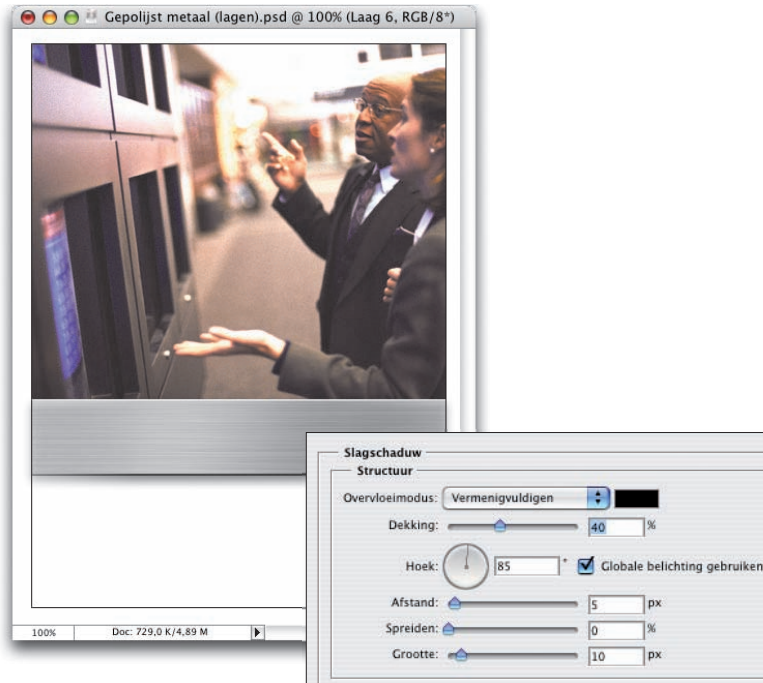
Gepolijst metaal (lagen).psd @ 100% (Laag 6, RGB/8*)

100%
Doc: 729,0 K/4,89 M

Slagschaduw
Structuur
Overvloeimodus: Vermenigvuldigen
Dekking: 40 %
Hoek: 85 °
Globale belichting gebruiken
Afstand: 5 px
Spreiden: 0 %
Grootte: 10 px